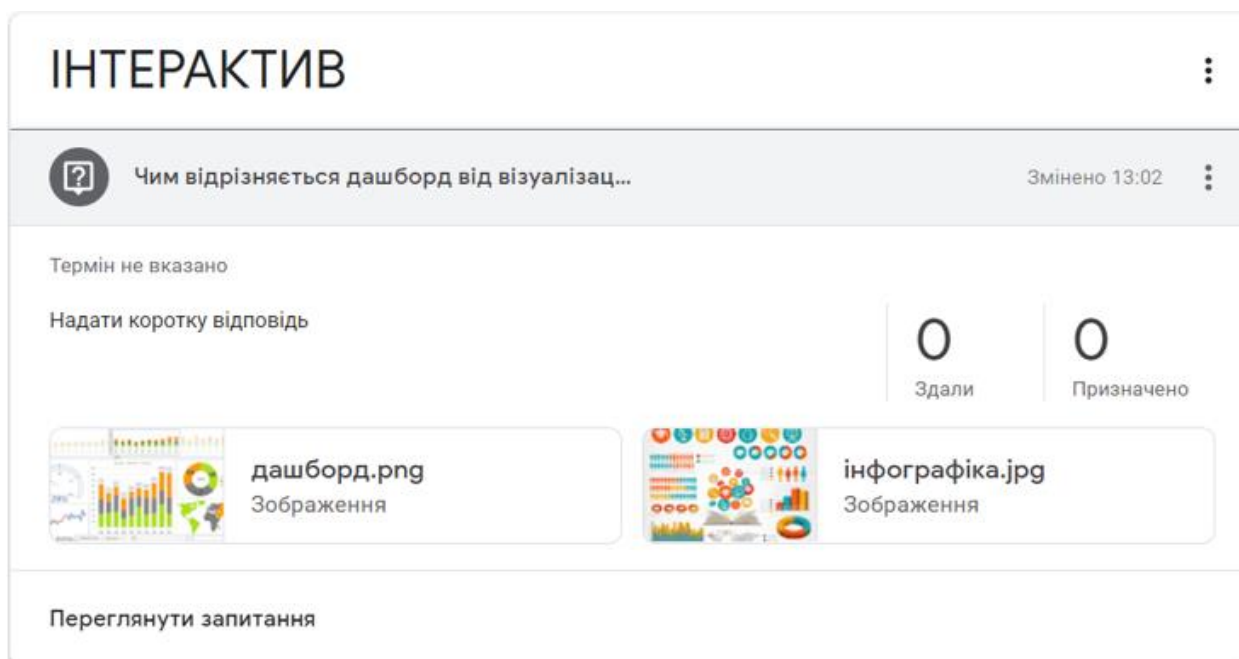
ІНТЕРАКТИВ

Чим відрізняється дашборд від візуалізац...

Змінено 13:02

Термін не вказано

Надати коротку відповідь

0
Здали

0
Призначено

дашборд.png
Зображення

інфографіка.jpg
Зображення

Переглянути запитання